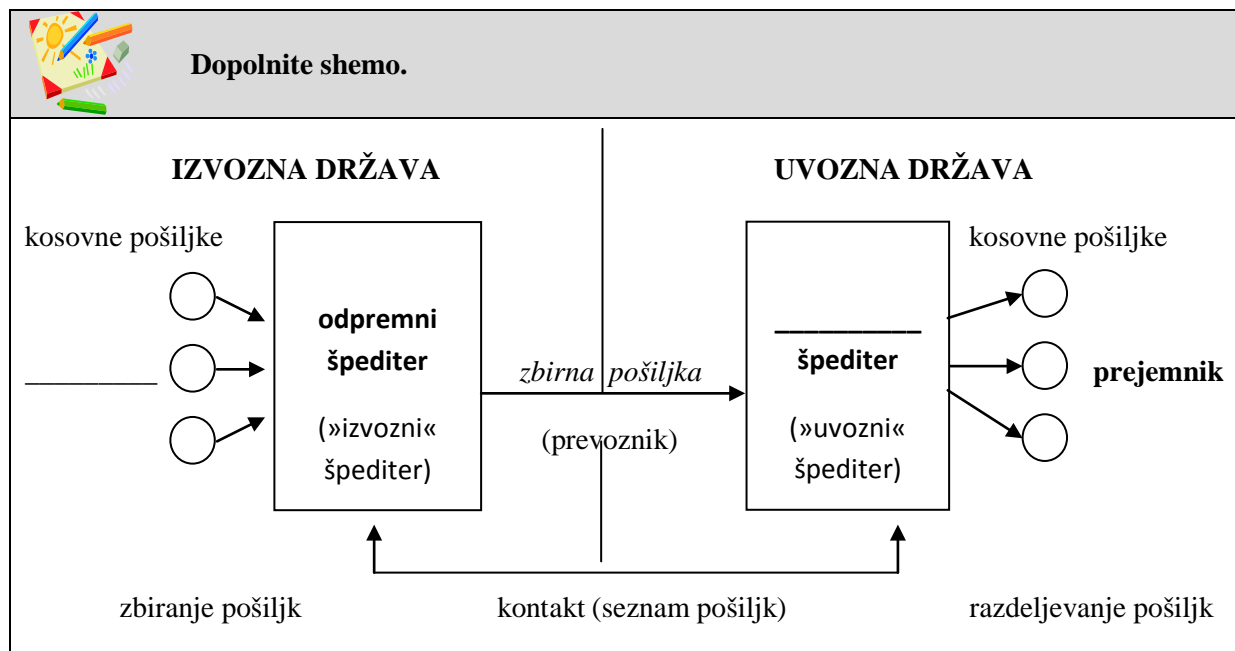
**Dopolnite shemo.**

**IZVOZNA DRŽAVA**

**UVOZNA DRŽAVA**

kosovne pošiljke

__________

**odpremni špediter**

(»izvozni« špediter)

*zbirna pošiljka*

(prevoznik)

**__________ špediter**

(»uvozni« špediter)

kosovne pošiljke

**prejemnik**

zbiranje pošiljk

kontakt (seznam pošiljk)

razdeljevanje pošiljk